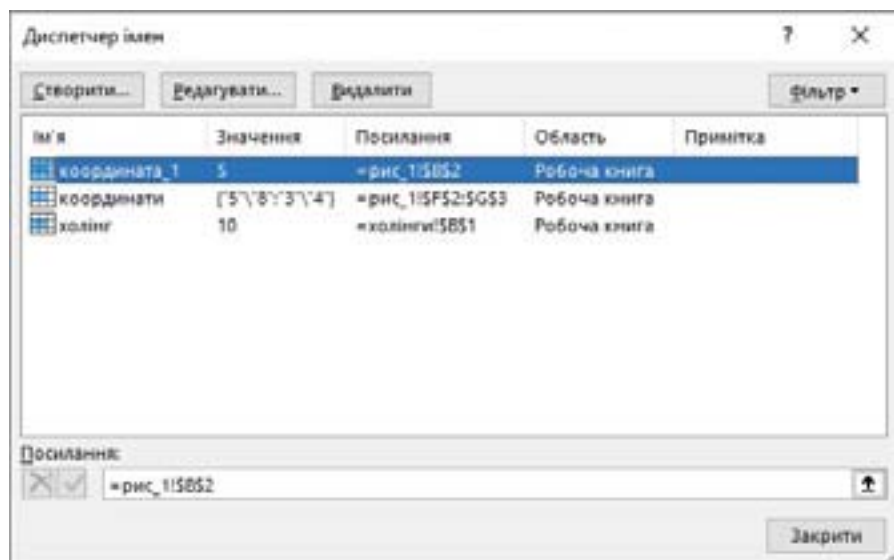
Диспетчер імен

?

×

Створити...

Редагувати...

Видалити

Фільтр ▾

| Ім'я | Значення | Посилання | Область | Примітка |
|---|---|---|---|---|
| координата_1 | 5 | =рис_1!$B$2 | Робоча книга | |
| координати | {"5"\"8";"3"\"4"} | =рис_1!$F$2:$G$3 | Робоча книга | |
| холінг | 10 | =холінги!$B$1 | Робоча книга | |

Посилання:

=рис_1!$B$2

Закрити